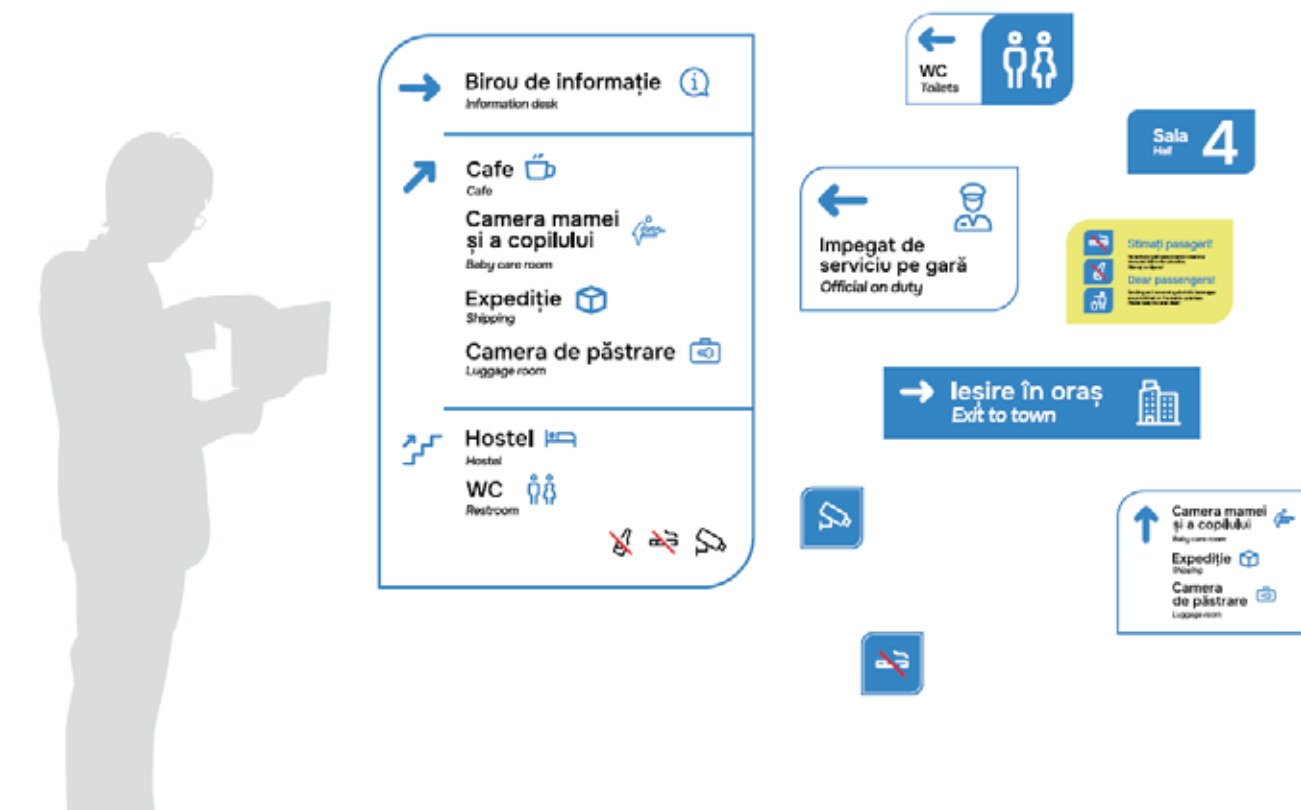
Birou de informație
Information desk

Cafe
Cafe

Camera mamei și a copilului
Baby care room

Expediție
Shipping

Camera de păstrare
Luggage room

Hostel
Hostel

WC
Restroom

WC
Toilets

Sala
Hall
4

Impegat de serviciu pe gară
Official on duty

Stimați pasageri!
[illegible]
Dear passengers!
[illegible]

Ieșire în oraș
Exit to town

Camera mamei și a copilului
Baby care room

Expediție
Shipping

Camera de păstrare
Luggage room